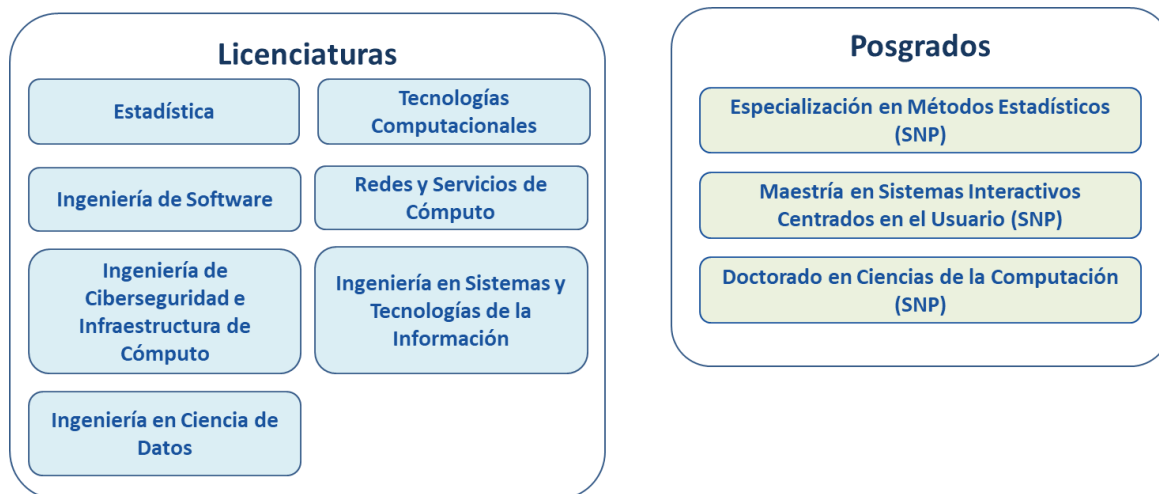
Licenciaturas

Estadística

Tecnologías Computacionales

Ingeniería de Software

Redes y Servicios de Cómputo

Ingeniería de Ciberseguridad e Infraestructura de Cómputo

Ingeniería en Sistemas y Tecnologías de la Información

Ingeniería en Ciencia de Datos

Posgrados

Especialización en Métodos Estadísticos (SNP)

Maestría en Sistemas Interactivos Centrados en el Usuario (SNP)

Doctorado en Ciencias de la Computación (SNP)